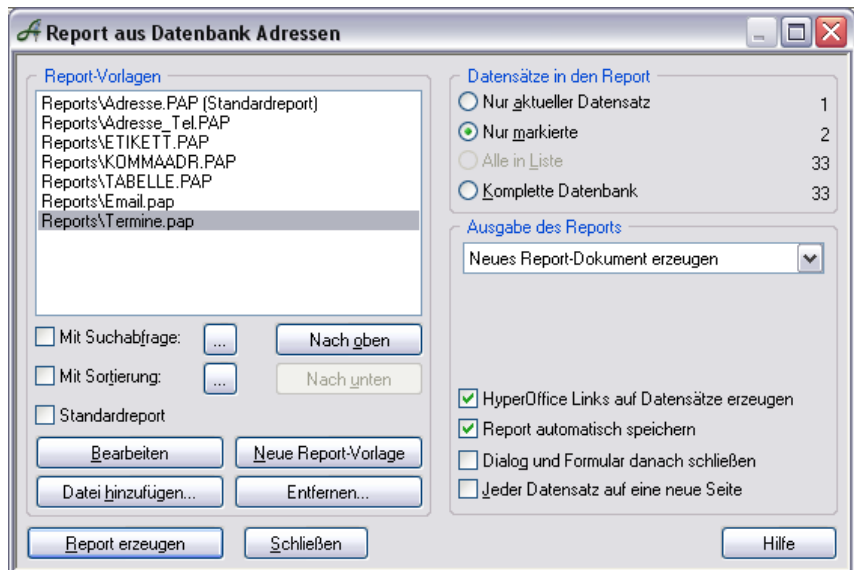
Report aus Datenbank Adressen

Report-Vorlagen
Reports\Adresse.PAP (Standardreport)
Reports\Adresse_Tel.PAP
Reports\ETIKETT.PAP
Reports\KOMMAADR.PAP
Reports\TABELLE.PAP
Reports\Email.pap
Reports\Termine.pap

Mit Suchabfrage: ...
Nach oben
Mit Sortierung: ...
Nach unten
Standardreport
Bearbeiten
Neue Report-Vorlage
Datei hinzufügen...
Entfernen...

Datensätze in den Report
Nur aktueller Datensatz 1
Nur markierte 2
Alle in Liste 33
Komplette Datenbank 33

Ausgabe des Reports
Neues Report-Dokument erzeugen

HyperOffice Links auf Datensätze erzeugen
Report automatisch speichern
Dialog und Formular danach schließen
Jeder Datensatz auf eine neue Seite

Report erzeugen
Schließen
Hilfe